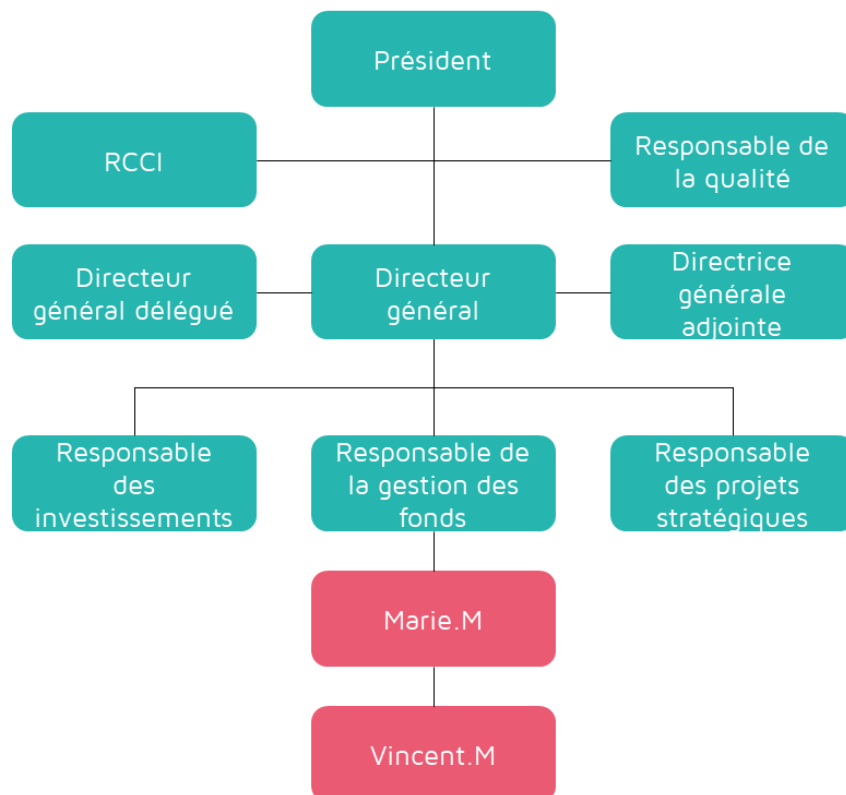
Président

RCCI

Responsable de la qualité

Directeur général délégué

Directeur général

Directrice générale adjointe

Responsable des investissements

Responsable de la gestion des fonds

Responsable des projets stratégiques

Marie.M

Vincent.M